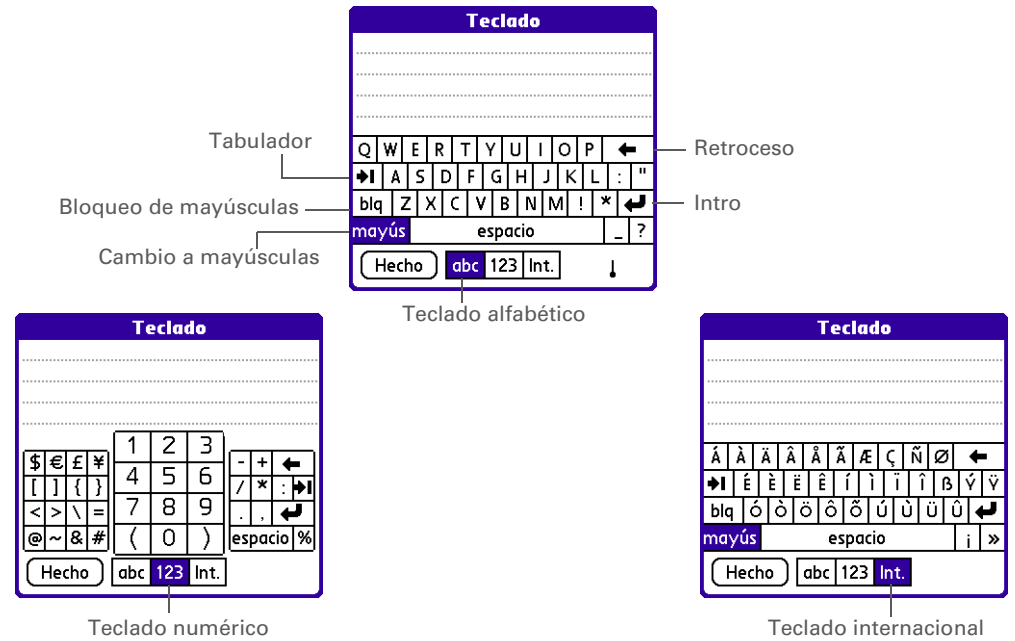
Teclado

Q W E R T Y U I O P ←
A S D F G H J K L : "
blq Z X C V B N M ! *
mayús espacio _ ?
Hecho abc 123 Int.

Tabulador
Bloqueo de mayúsculas
Cambio a mayúsculas
Retroceso
Intro
Teclado alfabético

Teclado

$ € £ ¥
[ ] { }
< > \ =
@ ~ & #
1 2 3
4 5 6
7 8 9
( 0 )
- + ←
/ * :
. ,
espacio %
Hecho abc 123 Int.

Teclado numérico

Teclado

Á À Ä Â Å Ã Æ Ç Ñ Ø ←
É È Ë Ê Í Ì Ï Î ß Ý Ÿ
blq Ó Ò Ö Ô Õ Ú Ù Ü Û
mayús espacio ¡ »
Hecho abc 123 Int.

Teclado internacional